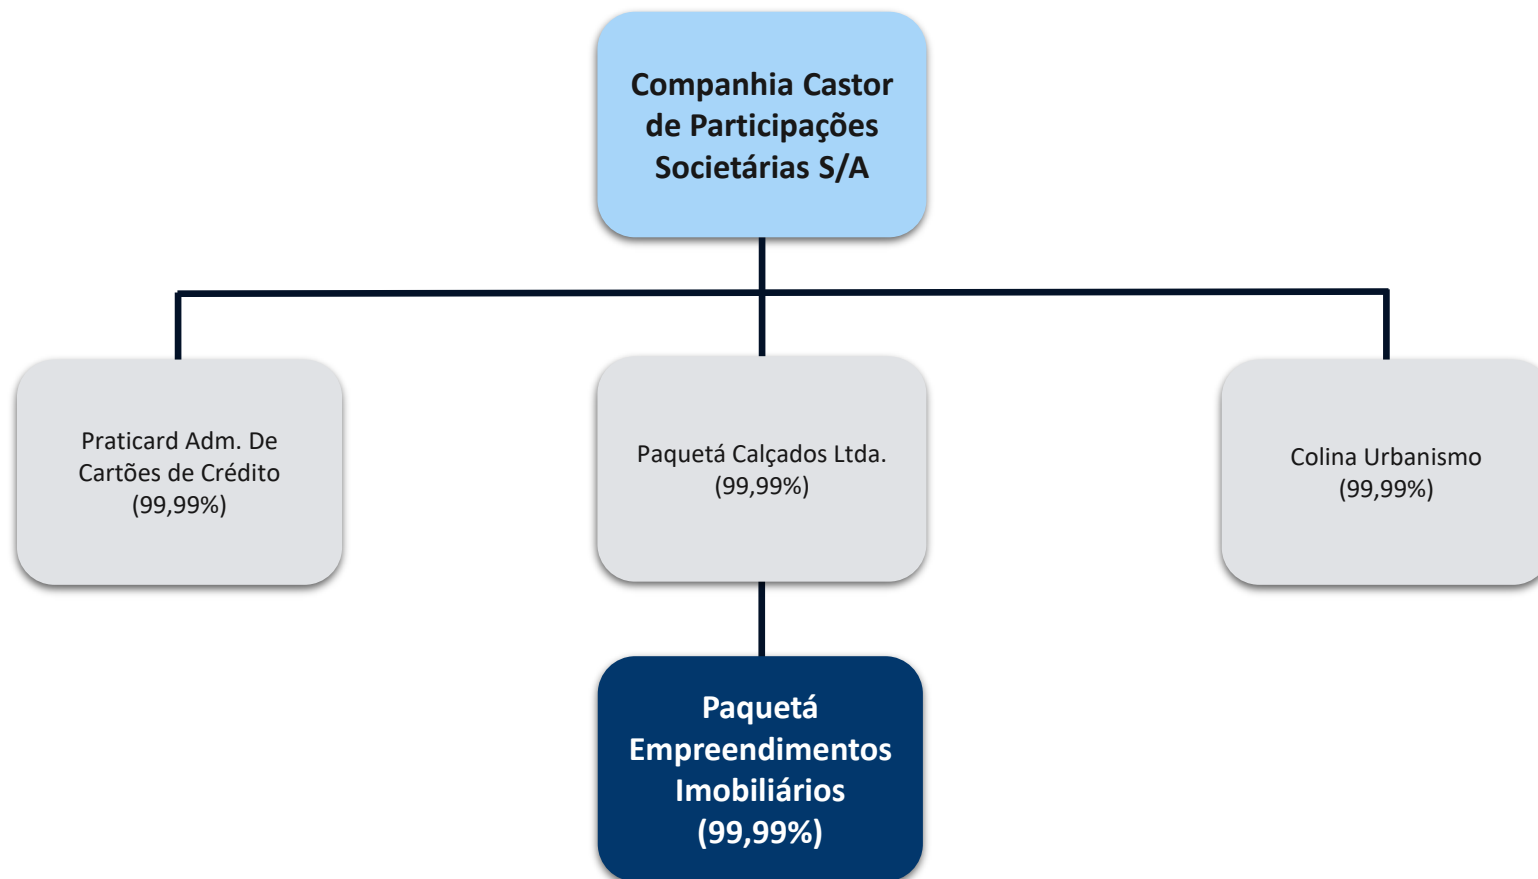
Companhia Castor de Participações Societárias S/A

Praticard Adm. De Cartões de Crédito (99,99%)

Paquetá Calçados Ltda. (99,99%)

Colina Urbanismo (99,99%)

Paquetá Empreendimentos Imobiliários (99,99%)